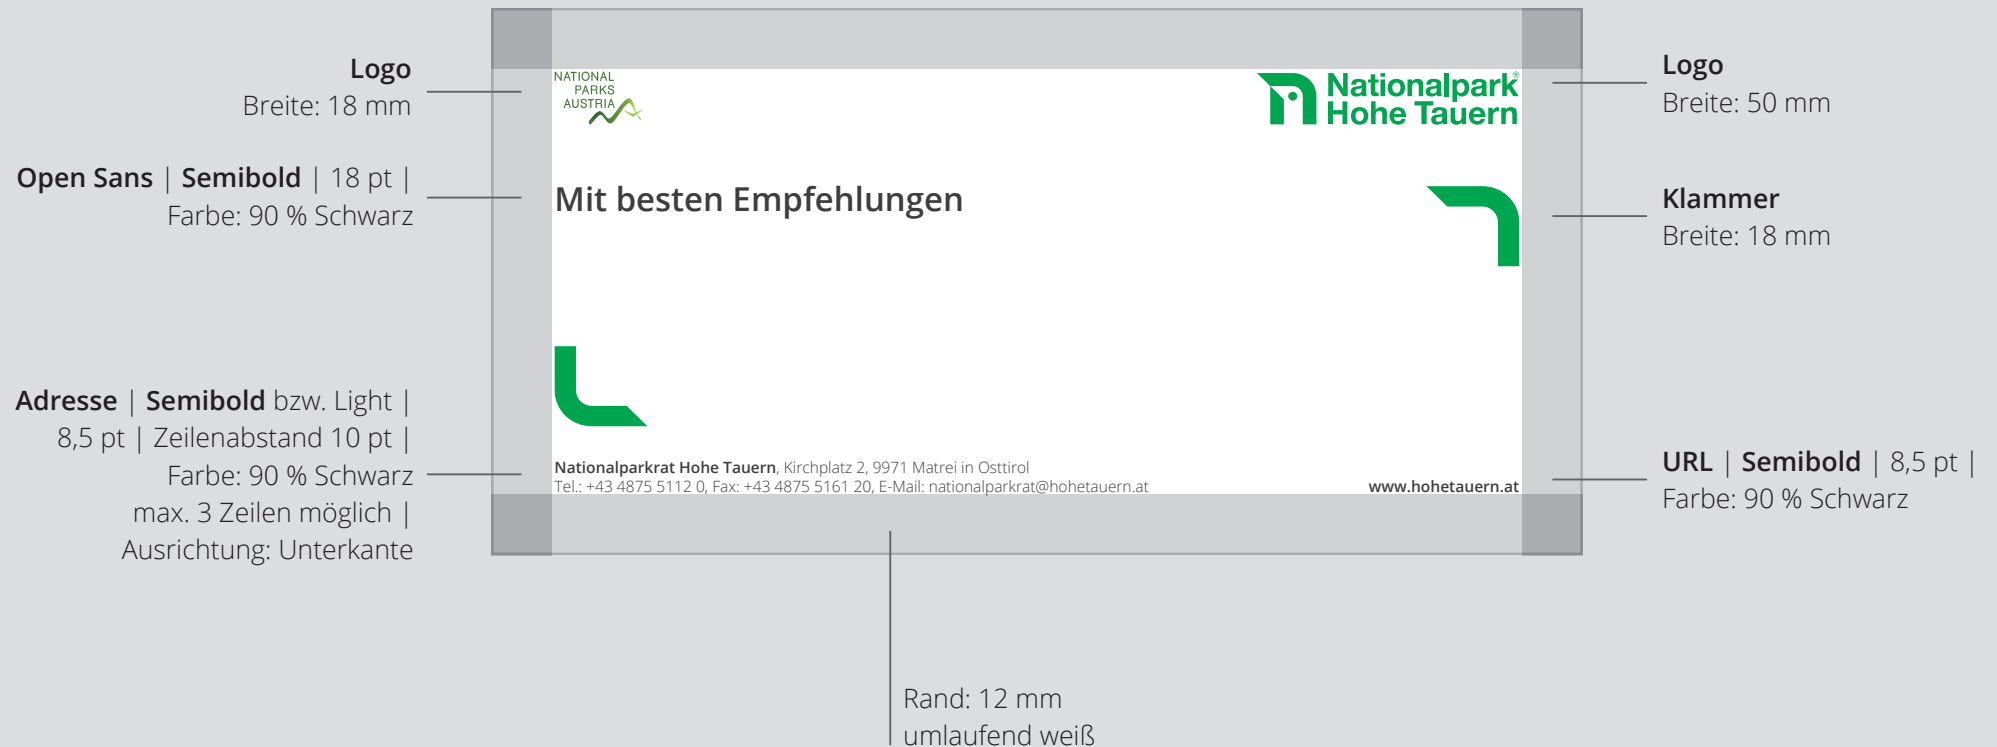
Logo
Breite: 18 mm

Open Sans | Semibold | 18 pt | Farbe: 90 % Schwarz

Adresse | Semibold bzw. Light | 8,5 pt | Zeilenabstand 10 pt | Farbe: 90 % Schwarz max. 3 Zeilen möglich | Ausrichtung: Unterkante

NATIONAL PARKS AUSTRIA

Nationalpark Hohe Tauern

Mit besten Empfehlungen

Nationalparkrat Hohe Tauern, Kirchplatz 2, 9971 Matrei in Osttirol
Tel.: +43 4875 5112 0, Fax: +43 4875 5161 20, E-Mail: nationalparkrat@hohetauern.at

www.hohetauern.at

Logo
Breite: 50 mm

Klammer
Breite: 18 mm

URL | Semibold | 8,5 pt | Farbe: 90 % Schwarz

Rand: 12 mm
umlaufend weiß